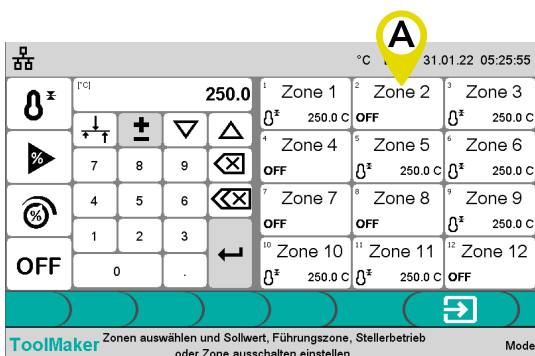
°C 31.01.22 05:25:55

A

[°C]
250.0

| | | | |
|---|---|---|---|
| | ± | ▽ | △ |
| 7 | 8 | 9 | |
| 4 | 5 | 6 | |
| 1 | 2 | 3 | |
| 0 | | . | |

OFF

| | | |
|---|---|---|
| 1 Zone 1 250.0 C | 2 Zone 2 OFF | 3 Zone 3 250.0 C |
| 4 Zone 4 OFF | 5 Zone 5 250.0 C | 6 Zone 6 250.0 C |
| 7 Zone 7 OFF | 8 Zone 8 OFF | 9 Zone 9 250.0 C |
| 10 Zone 10 250.0 C | 11 Zone 11 250.0 C | 12 Zone 12 OFF |

ToolMaker Zonen auswählen und Sollwert, Führungszone, Stellerbetrieb oder Zone ausschalten einstellen Mode